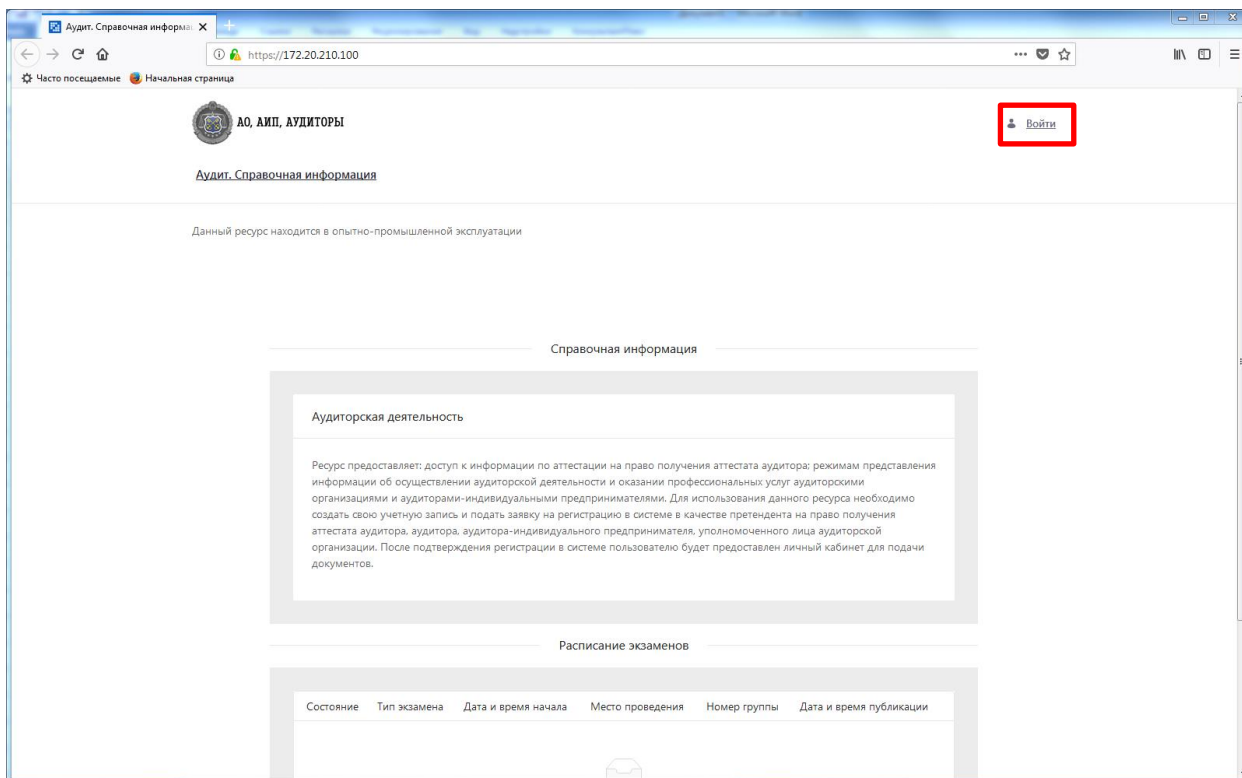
Аудит. Справочная информа X

https://172.20.210.100

Часто посещаемые  Начальная страница

АО, АИП, АУДИТОРЫ

Войти

Аудит. Справочная информация

Данный ресурс находится в опытно-промышленной эксплуатации

Справочная информация

Аудиторская деятельность

Ресурс предоставляет: доступ к информации по аттестации на право получения аттестата аудитора; режимам представления информации об осуществлении аудиторской деятельности и оказании профессиональных услуг аудиторскими организациями и аудиторами-индивидуальными предпринимателями. Для использования данного ресурса необходимо создать свою учетную запись и подать заявку на регистрацию в системе в качестве претендента на право получения аттестата аудитора, аудитора, аудитора-индивидуального предпринимателя, уполномоченного лица аудиторской организации. После подтверждения регистрации в системе пользователю будет предоставлен личный кабинет для подачи документов.

Расписание экзаменов

| Состояние | Тип экзамена | Дата и время начала | Место проведения | Номер группы | Дата и время публикации |
|---|---|---|---|---|---|